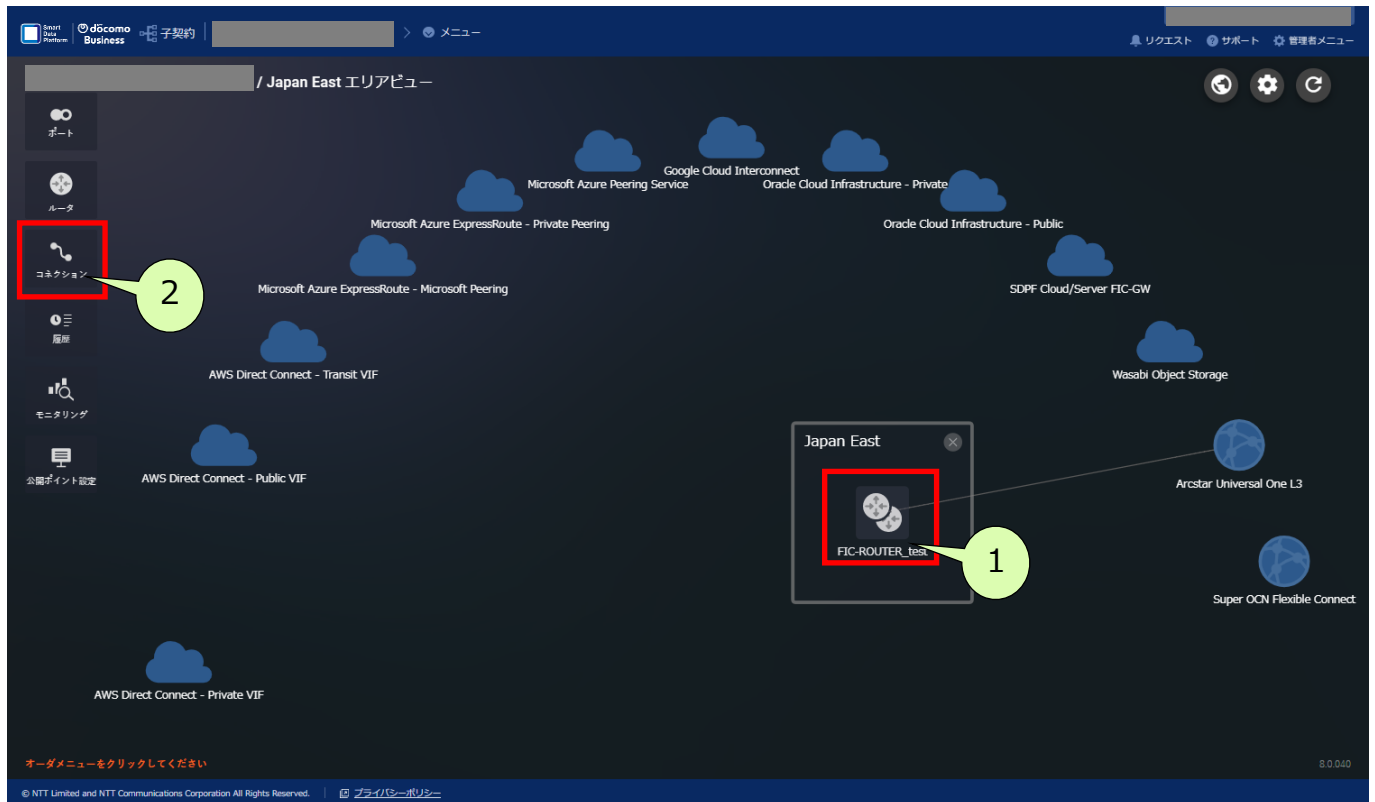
Smart Data Platform | docomo Business 子契約 > メニュー

リクエスト サポート 管理者メニュー

/ Japan East エリアビュー

ポート

ルータ

コネクション

2

履歴

モニタリング

公開ポイント設定

Google Cloud Interconnect
Microsoft Azure Peering Service
Oracle Cloud Infrastructure - Private
Microsoft Azure ExpressRoute - Private Peering
Oracle Cloud Infrastructure - Public
Microsoft Azure ExpressRoute - Microsoft Peering
SDPF Cloud/Server FIC-GW
AWS Direct Connect - Transit VIF
Wasabi Object Storage
Japan East
AWS Direct Connect - Public VIF
Arcstar Universal One L3
FIC-ROUTER_test
1
Super OCN Flexible Connect
AWS Direct Connect - Private VIF

オーダメニューをクリックしてください

8.0.040

© NTT Limited and NTT Communications Corporation All Rights Reserved. | プライバシーポリシー